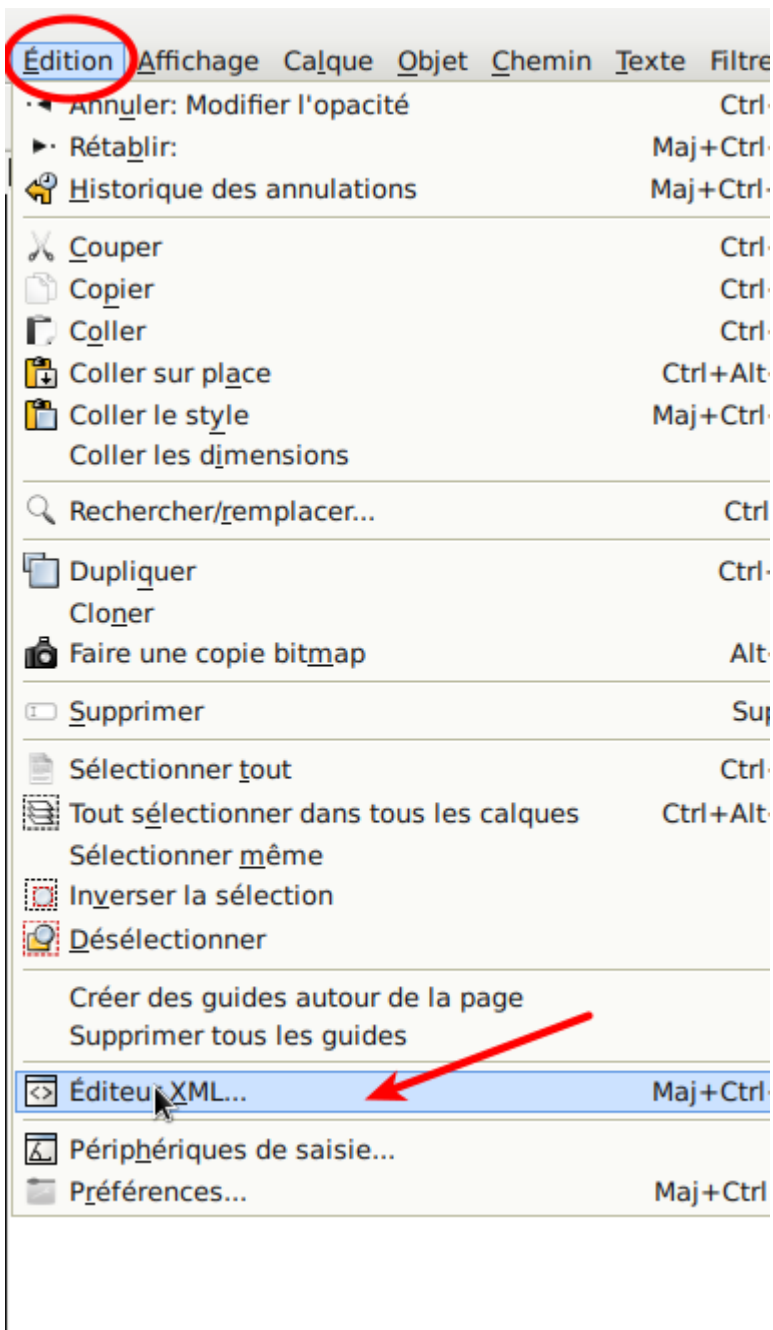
Édition Affichage Calque Objet Chemin Texte Filtre

Annuler: Modifier l'opacité Ctrl
Rétablir: Maj+Ctrl
Historique des annulations Maj+Ctrl

Couper Ctrl
Copier Ctrl
Coller Ctrl
Coller sur place Ctrl+Alt
Coller le style Maj+Ctrl
Coller les dimensions

Rechercher/remplacer... Ctrl

Dupliquer Ctrl
Cloner
Faire une copie bitmap Alt

Supprimer Sup

Sélectionner tout Ctrl
Tout sélectionner dans tous les calques Ctrl+Alt
Sélectionner même
Inverser la sélection
Désélectionner

Créer des guides autour de la page
Supprimer tous les guides

Éditeur XML... Maj+Ctrl

Périphériques de saisie...
Préférences... Maj+Ctrl